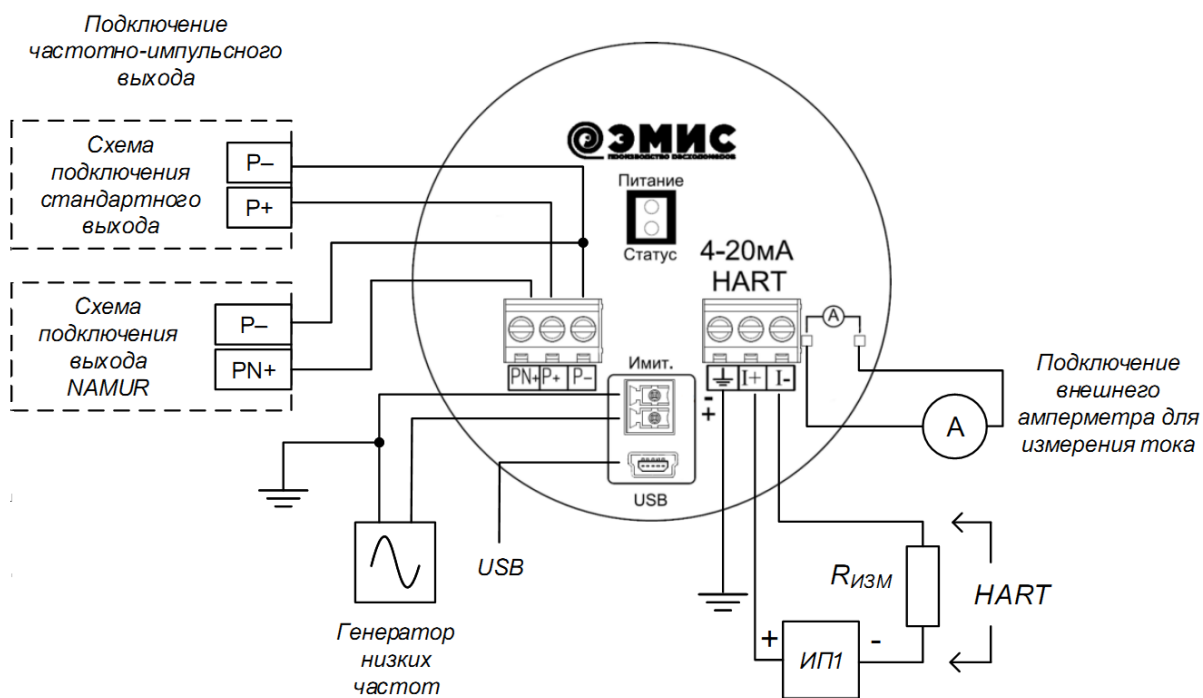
Подключение частотно-импульсного выхода

Схема подключения стандартного выхода

P–

P+

Схема подключения выхода NAMUR

P–

PN+

ЭМИС

производство расходомеров

Питание

Статус

4-20мА HART

PN+ P+ P–

Имит.

-
+

USB

A

Подключение внешнего амперметра для измерения тока

A

USB

Генератор низких частот

$R_{ИЗМ}$

HART

+ ИП1 -